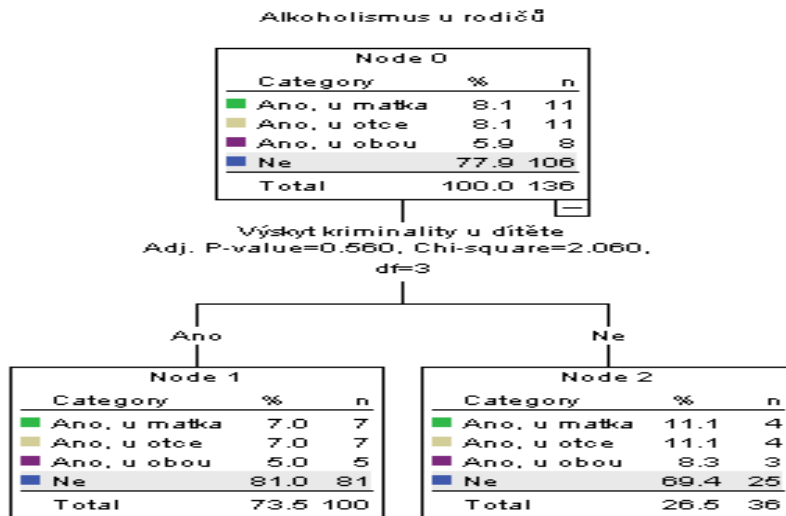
Alkoholismus u rodičů

Node 0

| Category | % | n |
|---|---|---|
| Ano, u matka | 8.1 | 11 |
| Ano, u otce | 8.1 | 11 |
| Ano, u obou | 5.9 | 8 |
| Ne | 77.9 | 106 |
| Total | 100.0 | 136 |

Výskyt kriminality u dítěte
Adj. P-value=0.560, Chi-square=2.060, df=3

Ano

Ne

Node 1

| Category | % | n |
|---|---|---|
| Ano, u matka | 7.0 | 7 |
| Ano, u otce | 7.0 | 7 |
| Ano, u obou | 5.0 | 5 |
| Ne | 81.0 | 81 |
| Total | 73.5 | 100 |

Node 2

| Category | % | n |
|---|---|---|
| Ano, u matka | 11.1 | 4 |
| Ano, u otce | 11.1 | 4 |
| Ano, u obou | 8.3 | 3 |
| Ne | 69.4 | 25 |
| Total | 26.5 | 36 |